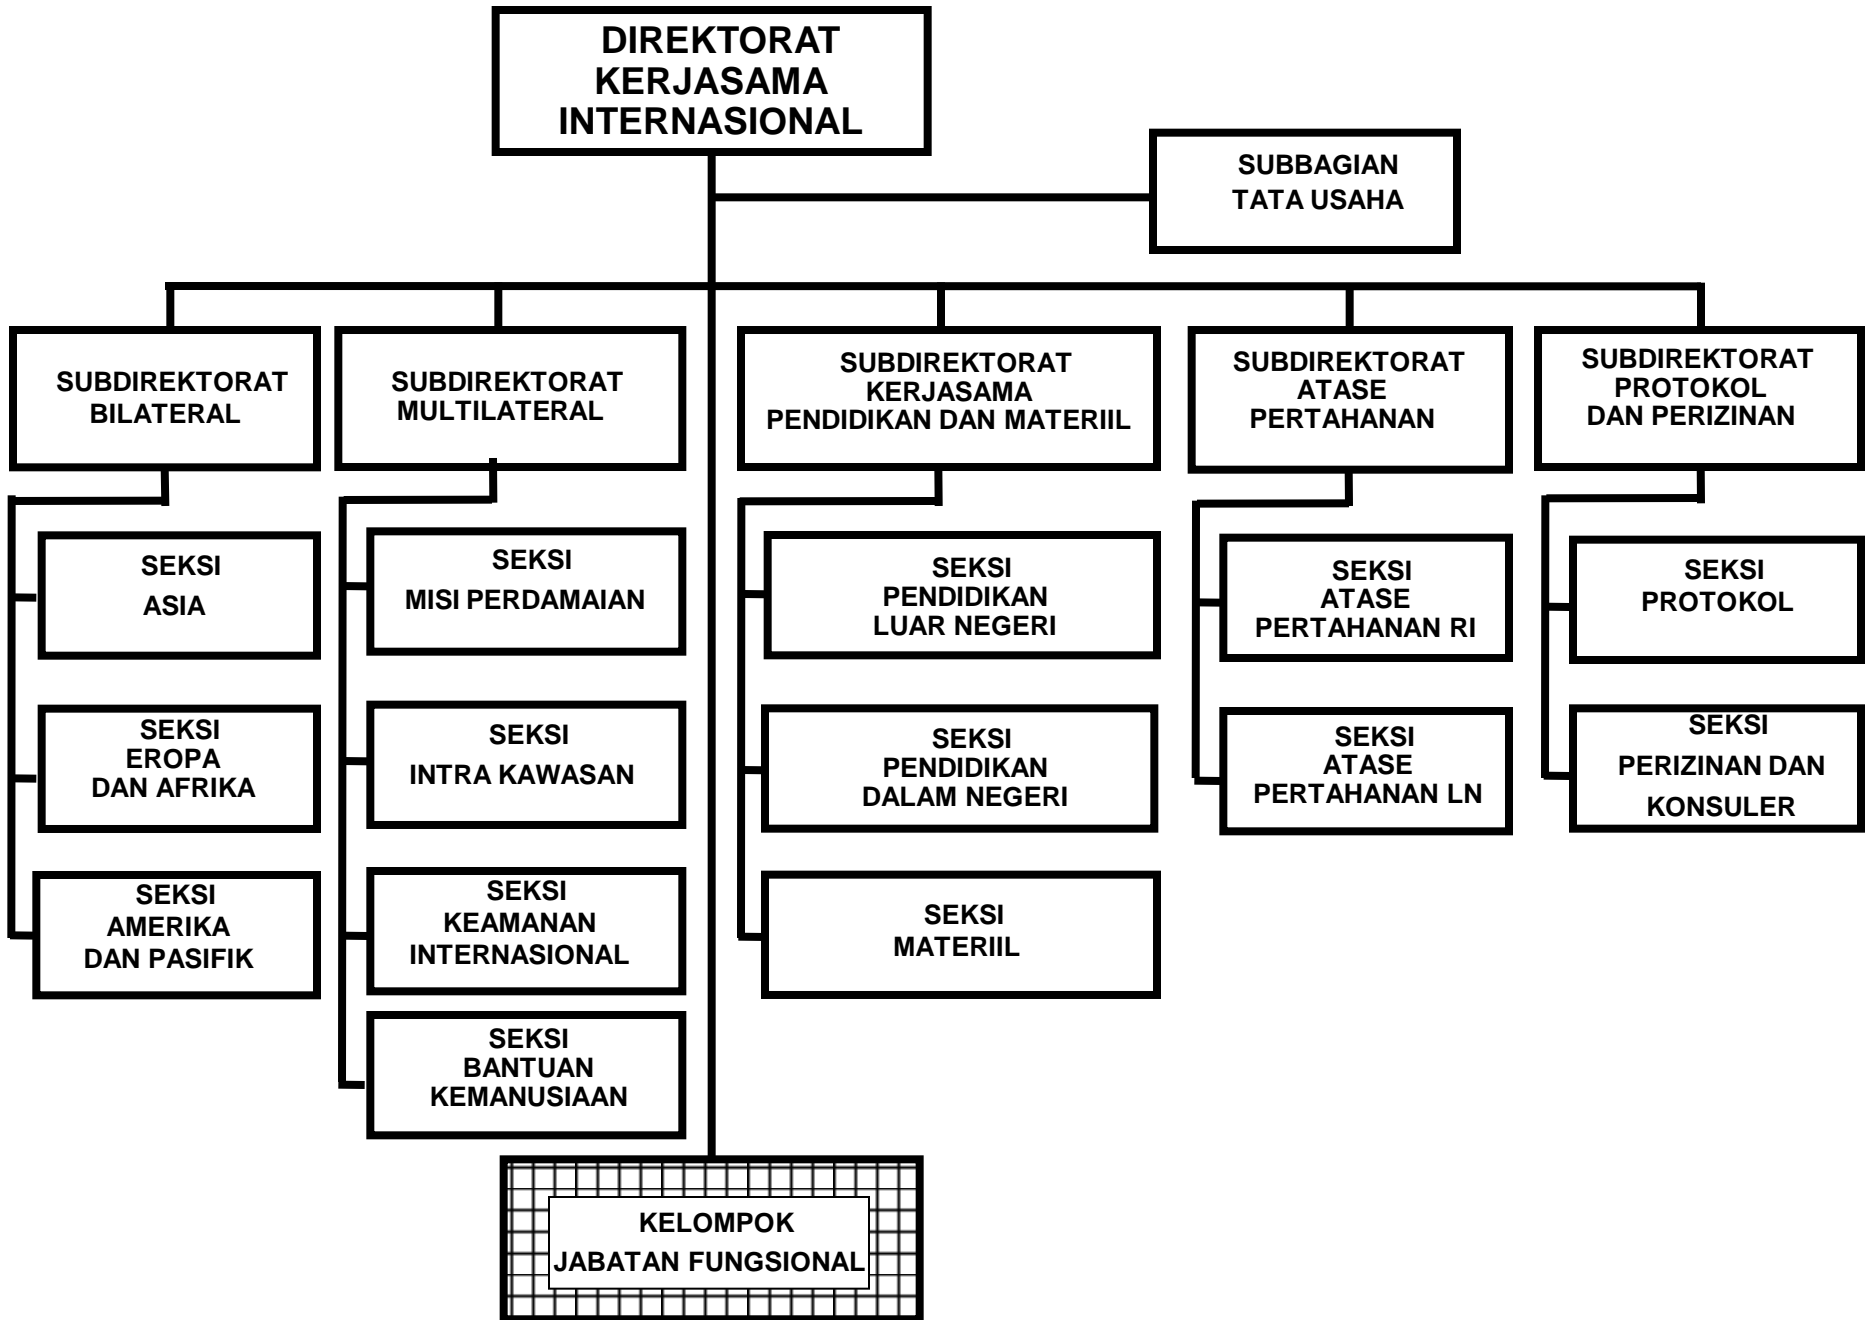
DIREKTORAT KERJASAMA INTERNASIONAL

SUBBAGIAN TATA USAHA

SUBDIREKTORAT BILATERAL

SEKSI ASIA

SEKSI EROPA DAN AFRIKA

SEKSI AMERIKA DAN PASIFIK

SUBDIREKTORAT MULTILATERAL

SEKSI MISI PERDAMAIAN

SEKSI INTRA KAWASAN

SEKSI KEAMANAN INTERNASIONAL

SEKSI BANTUAN KEMANUSIAAN

SUBDIREKTORAT KERJASAMA PENDIDIKAN DAN MATERIIL

SEKSI PENDIDIKAN LUAR NEGERI

SEKSI PENDIDIKAN DALAM NEGERI

SEKSI MATERIIL

SUBDIREKTORAT ATASE PERTAHANAN

SEKSI ATASE PERTAHANAN RI

SEKSI ATASE PERTAHANAN LN

SUBDIREKTORAT PROTOKOL DAN PERIZINAN

SEKSI PROTOKOL

SEKSI PERIZINAN DAN KONSULER

KELOMPOK JABATAN FUNGSIONAL